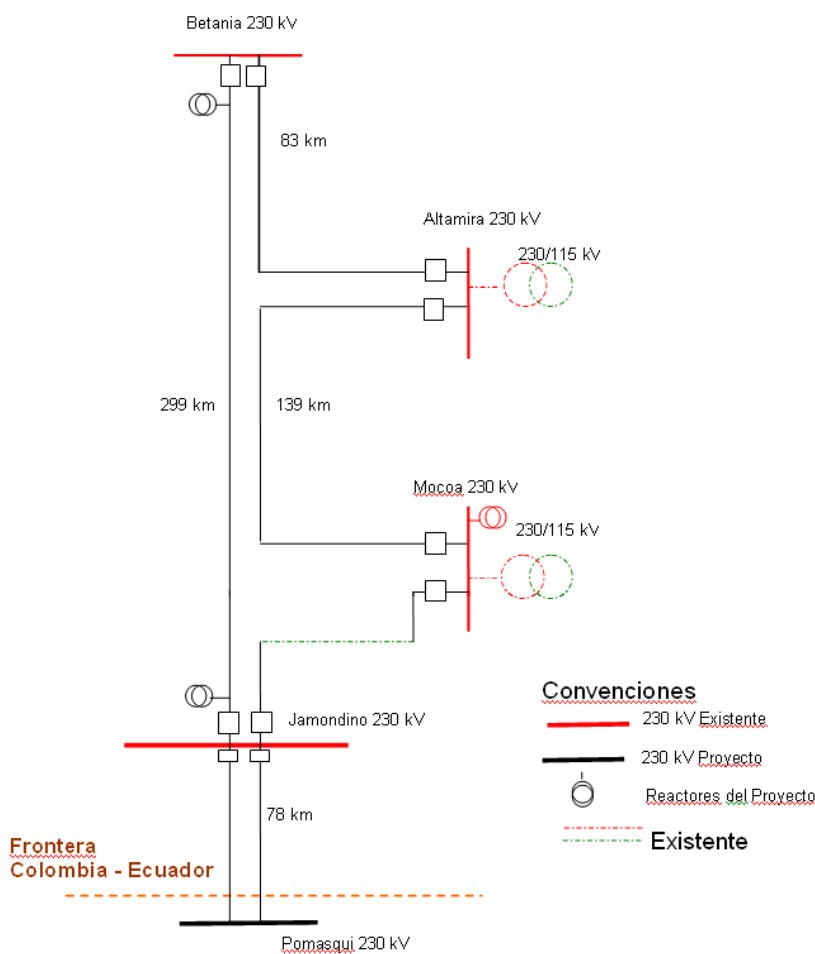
Betania 230 kV

83 km

Altamira 230 kV

230/115 kV

299 km

139 km

Mocoa 230 kV

230/115 kV

Jamondino 230 kV

78 km

Frontera
Colombia - Ecuador

Pomasqui 230 kV

Convenciones

230 kV Existente

230 kV Proyecto

Reactores del Proyecto

Existente